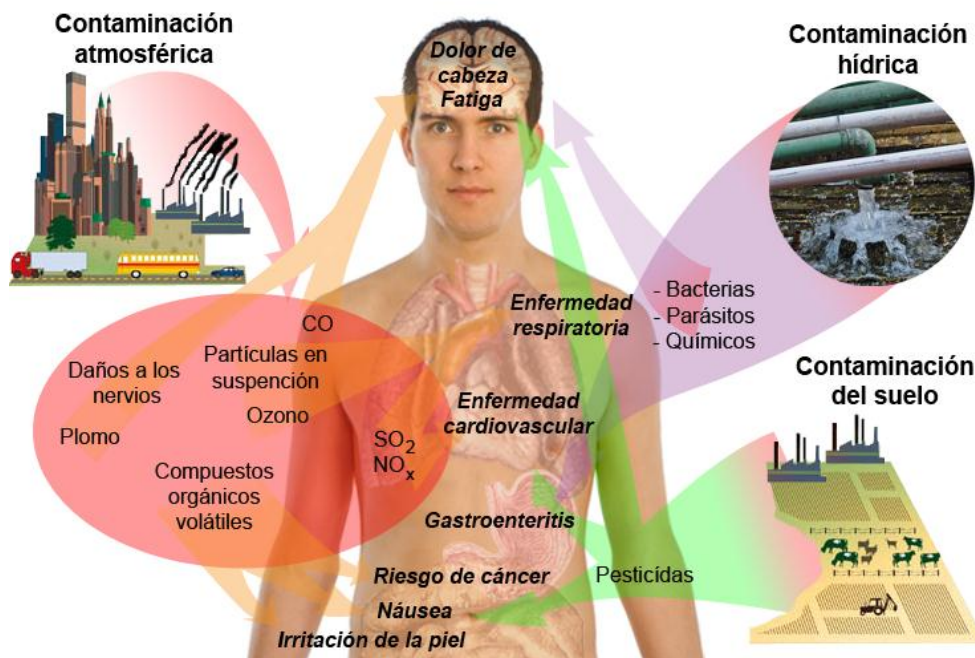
Contaminación atmosférica

Dolor de cabeza
Fatiga

Contaminación hídrica

- Bacterias
- Parásitos
- Químicos

Enfermedad respiratoria

CO

Daños a los nervios

Partículas en suspensión

Ozono

Plomo

$SO_2$
$NO_x$

Enfermedad cardiovascular

Contaminación del suelo

Compuestos orgánicos volátiles

Gastroenteritis

Riesgo de cáncer

Pesticidas

Náusea

Irritación de la piel